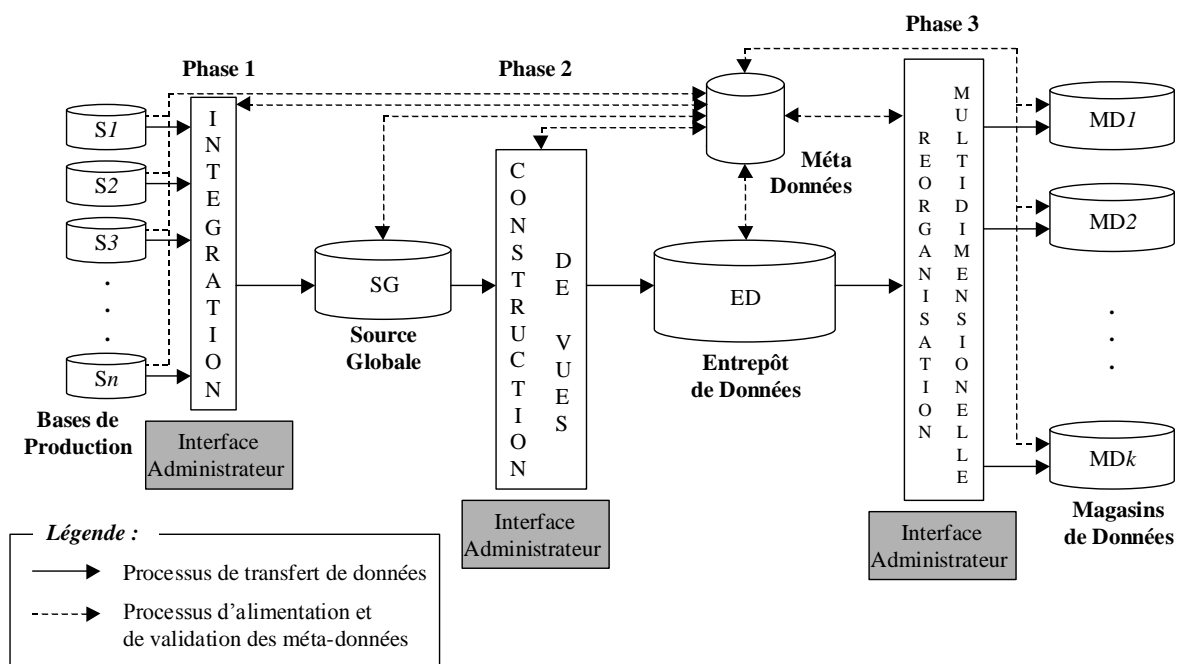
Phase 1

Phase 2

Phase 3

S1

S2

S3

.
.
.

Sn

Bases de Production

INTEGRATION

Interface Administrateur

SG

Source Globale

CONSTRUCTION DE VUES

Interface Administrateur

Méta Données

ED

Entrepôt de Données

REORGANISATION MULTIDIMENSIONELLE

Interface Administrateur

MD1

MD2

.
.
.

MDk

Magasins de Données

Légende :

Processus de transfert de données

Processus d'alimentation et de validation des méta-données